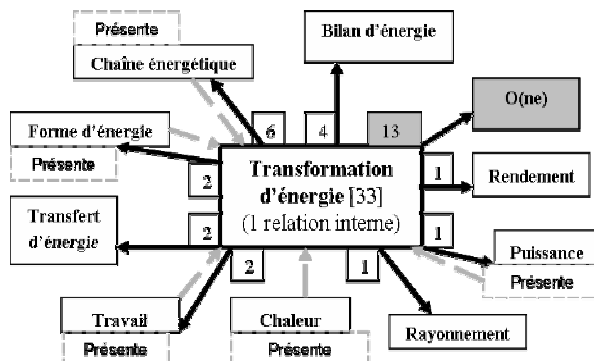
Présente

Chaîne énergétique

Bilan d'énergie

6

4

13

O(ne)

Forme d'énergie

Présente

2

Transformation d'énergie [33] (1 relation interne)

1

Rendement

Transfert d'énergie

2

1

2

1

Puissance

Présente

Travail

Présente

Chaleur

Présente

Rayonnement